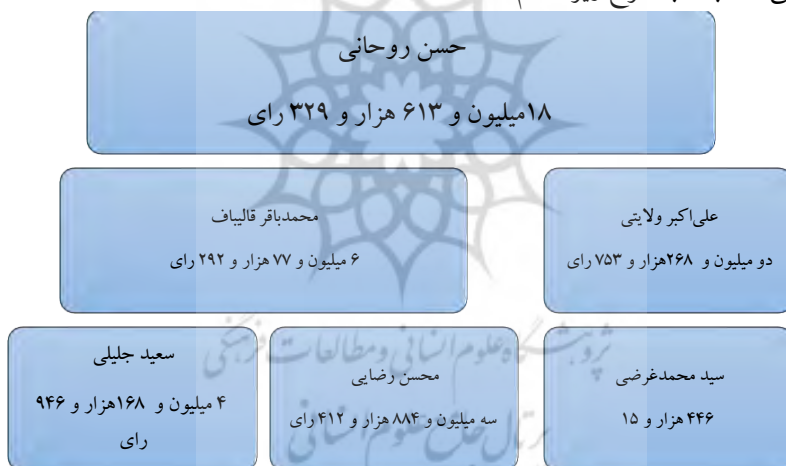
حسن روحانی

۱۸میلیون و ۶۱۳ هزار و ۳۲۹ رای

محمدباقر قالیباف

۶ میلیون و ۷۷ هزار و ۲۹۲ رای

علی‌اکبر ولایتی

دو میلیون و ۲۶۸هزار و ۷۵۳ رای

سعید جلیلی

۴ میلیون و ۱۶۸هزار و ۹۴۶ رای

محسن رضایی

سه میلیون و ۸۸۴ هزار و ۴۱۲ رای

سید محمدغرضی

۴۴۶ هزار و ۱۵

پژوهشگاه علوم انسانی و مطالعات فرهنگی

پرتال جامع علوم انسانی